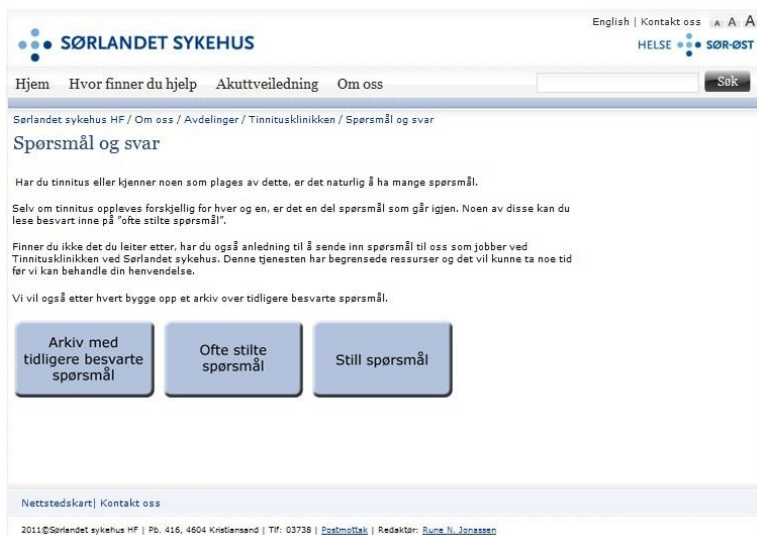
English | Kontakt oss A A A

SØRLANDET SYKEHUS

HELSE SØR-ØST

Hjem Hvor finner du hjelp Akuttveiledning Om oss

Søk

Sørlandet sykehus HF / Om oss / Avdelinger / Tinnitusklinikken / Spørsmål og svar

Spørsmål og svar

Har du tinnitus eller kjenner noen som plages av dette, er det naturlig å ha mange spørsmål.

Selv om tinnitus oppleves forskjellig for hver og en, er det en del spørsmål som går igjen. Noen av disse kan du lese besvart inne på "ofte stilte spørsmål".

Finner du ikke det du leiter etter, har du også anledning til å sende inn spørsmål til oss som jobber ved Tinnitusklinikken ved Sørlandet sykehus. Denne tjenesten har begrensede ressurser og det vil kunne ta noe tid før vi kan behandle din henvendelse.

Vi vil også etter hvert bygge opp et arkiv over tidligere besvarte spørsmål.

Arkiv med tidligere besvarte spørsmål

Ofte stilte spørsmål

Still spørsmål

Nettstedskart| Kontakt oss

2011©Sørlandet sykehus HF | Pb. 416, 4604 Kristiansand | Tlf: 03738 | Postmottak | Redaktør: Rune N. Jonassen